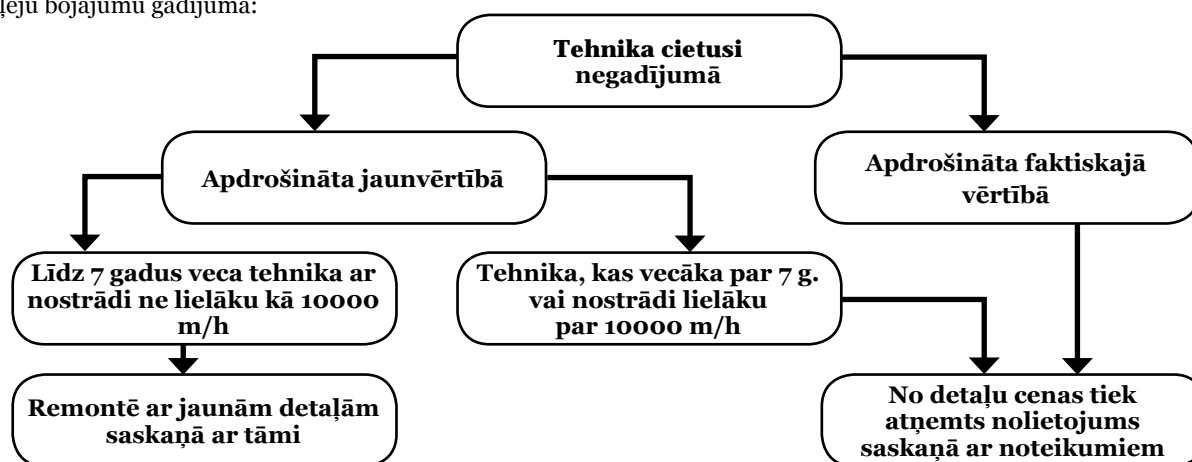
daļēju bojājumu gadījumā:

Tehnika cietusi negadījumā

Apdrošināta jaunvērtībā

Apdrošināta faktiskajā vērtībā

Līdz 7 gadus veca tehnika ar nostrādi ne lielāku kā 10000 m/h

Tehnika, kas vecāka par 7 g. vai nostrādi lielāku par 10000 m/h

Remontē ar jaunām detaļām saskaņā ar tāmi

No detaļu cenas tiek atņemts nolietojums saskaņā ar noteikumiem